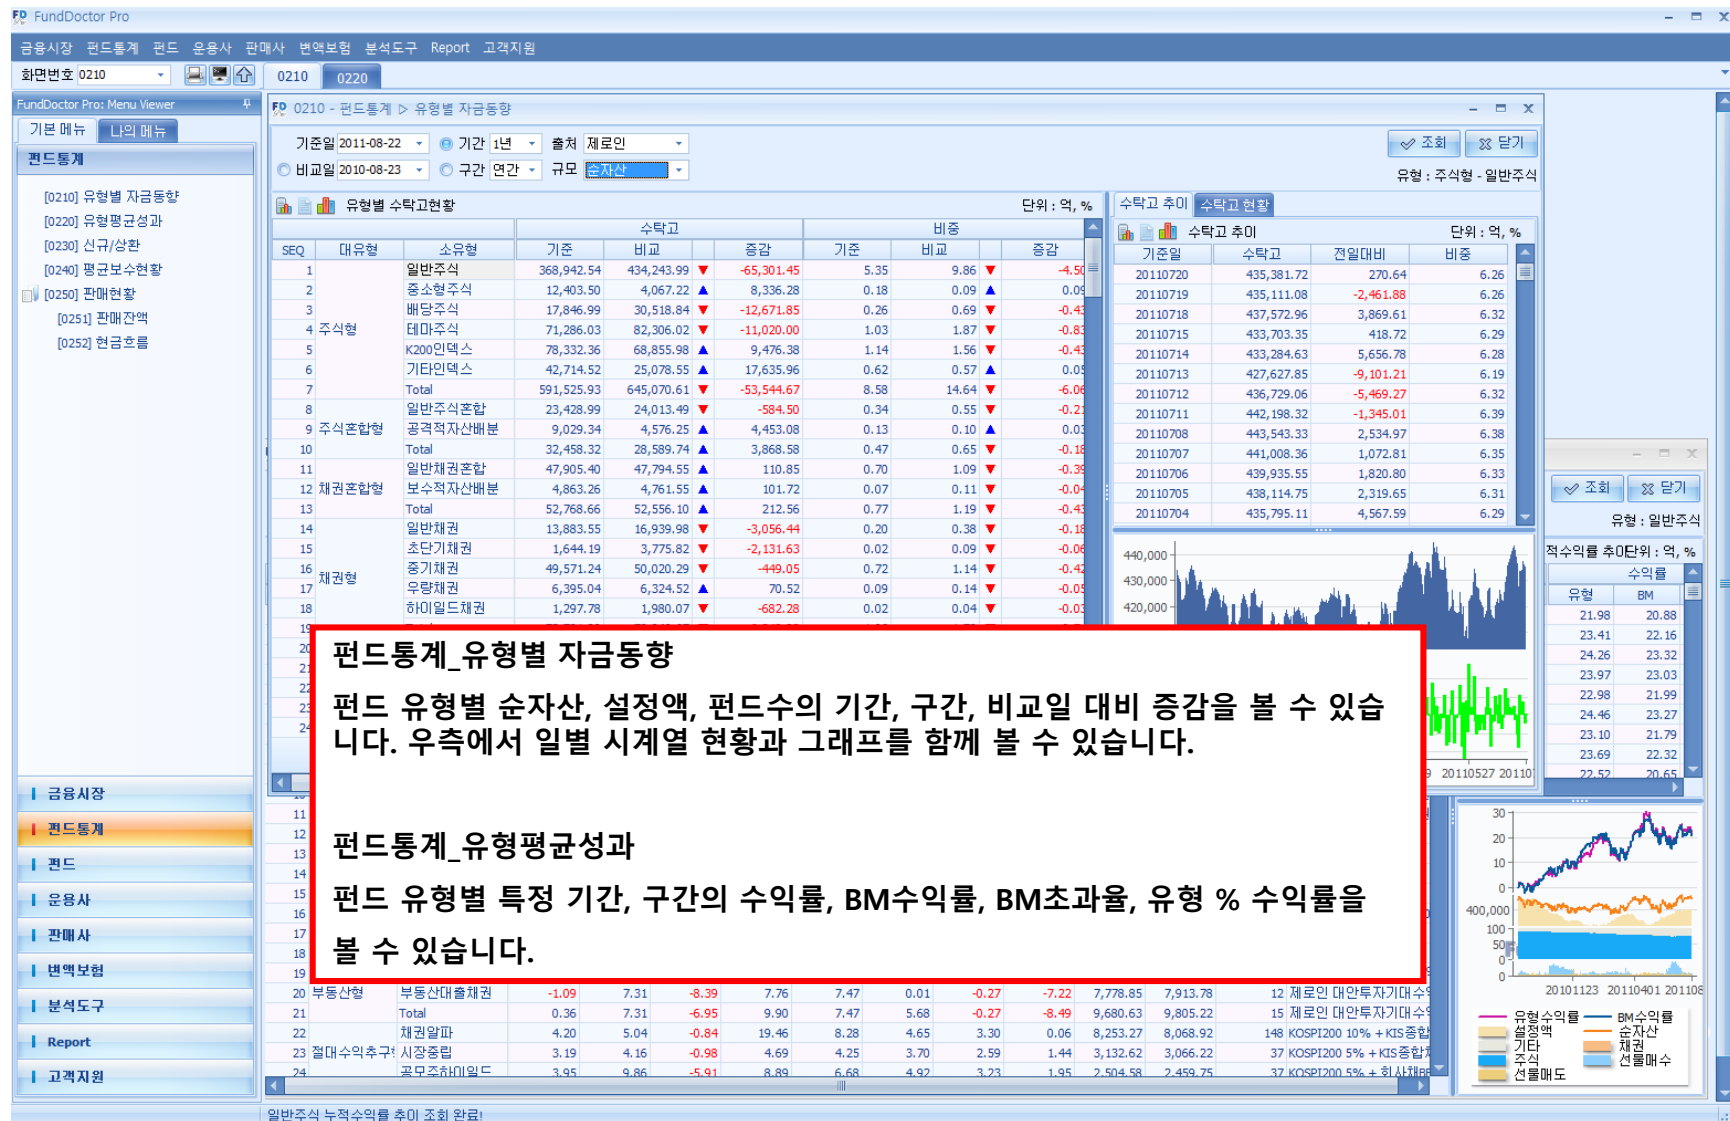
FundDoctor Pro

금융시장 펀드통계 펀드 운용사 판매사 변액보험 분석도구 Report 고객지원

화면번호 0210 | 0210 | 0220

FundDoctor Pro: Menu Viewer

기본 메뉴 | 나의 메뉴

펀드통계

[0210] 유형별 자금동향
[0220] 유형평균성과
[0230] 신규/상환
[0240] 평균보수현황
[0250] 판매현황
[0251] 판매잔액
[0252] 현금흐름

금융시장
펀드통계
펀드
운용사
판매사
변액보험
분석도구
Report
고객지원

0210 - 펀드통계 ▷ 유형별 자금동향

기준일 2011-08-22 기간 1년 출처 제로인
비교일 2010-08-23 구간 연간 규모 순자산

조회 닫기

유형 : 주식형 - 일반주식

유형별 수탁고현황 단위 : 억, %

| SEQ | 대유형 | 소유형 | 수탁고 기준 | 수탁고 비교 | | 증감 | 비중 기준 | 비중 비교 | | 증감 |
|---|---|---|---|---|---|---|---|---|---|---|
| 1 | 주식형 | 일반주식 | 368,942.54 | 434,243.99 | ▼ | -65,301.45 | 5.35 | 9.86 | ▼ | -4.50 |
| 2 | | 중소형주식 | 12,403.50 | 4,067.22 | ▲ | 8,336.28 | 0.18 | 0.09 | ▲ | 0.09 |
| 3 | | 배당주식 | 17,846.99 | 30,518.84 | ▼ | -12,671.85 | 0.26 | 0.69 | ▼ | -0.43 |
| 4 | | 테마주식 | 71,286.03 | 82,306.02 | ▼ | -11,020.00 | 1.03 | 1.87 | ▼ | -0.83 |
| 5 | | K200인덱스 | 78,332.36 | 68,855.98 | ▲ | 9,476.38 | 1.14 | 1.56 | ▼ | -0.43 |
| 6 | | 기타인덱스 | 42,714.52 | 25,078.55 | ▲ | 17,635.96 | 0.62 | 0.57 | ▲ | 0.05 |
| 7 | | Total | 591,525.93 | 645,070.61 | ▼ | -53,544.67 | 8.58 | 14.64 | ▼ | -6.06 |
| 8 | 주식혼합형 | 일반주식혼합 | 23,428.99 | 24,013.49 | ▼ | -584.50 | 0.34 | 0.55 | ▼ | -0.21 |
| 9 | | 공격적자산배분 | 9,029.34 | 4,576.25 | ▲ | 4,453.08 | 0.13 | 0.10 | ▲ | 0.03 |
| 10 | | Total | 32,458.32 | 28,589.74 | ▲ | 3,868.58 | 0.47 | 0.65 | ▼ | -0.18 |
| 11 | 채권혼합형 | 일반채권혼합 | 47,905.40 | 47,794.55 | ▲ | 110.85 | 0.70 | 1.09 | ▼ | -0.39 |
| 12 | | 보수적자산배분 | 4,863.26 | 4,761.55 | ▲ | 101.72 | 0.07 | 0.11 | ▼ | -0.04 |
| 13 | | Total | 52,768.66 | 52,556.10 | ▲ | 212.56 | 0.77 | 1.19 | ▼ | -0.43 |
| 14 | 채권형 | 일반채권 | 13,883.55 | 16,939.98 | ▼ | -3,056.44 | 0.20 | 0.38 | ▼ | -0.18 |
| 15 | | 초단기채권 | 1,644.19 | 3,775.82 | ▼ | -2,131.63 | 0.02 | 0.09 | ▼ | -0.06 |
| 16 | | 중기채권 | 49,571.24 | 50,020.29 | ▼ | -449.05 | 0.72 | 1.14 | ▼ | -0.42 |
| 17 | | 우량채권 | 6,395.04 | 6,324.52 | ▲ | 70.52 | 0.09 | 0.14 | ▼ | -0.05 |
| 18 | | 하이일드채권 | 1,297.78 | 1,980.07 | ▼ | -682.28 | 0.02 | 0.04 | ▼ | -0.03 |

수탁고 추이 | 수탁고 현황
수탁고 추이 단위 : 억, %

| 기준일 | 수탁고 | 전일대비 | 비중 |
|---|---|---|---|
| 20110720 | 435,381.72 | 270.64 | 6.26 |
| 20110719 | 435,111.08 | -2,461.88 | 6.26 |
| 20110718 | 437,572.96 | 3,869.61 | 6.32 |
| 20110715 | 433,703.35 | 418.72 | 6.29 |
| 20110714 | 433,284.63 | 5,656.78 | 6.28 |
| 20110713 | 427,627.85 | -9,101.21 | 6.19 |
| 20110712 | 436,729.06 | -5,469.27 | 6.32 |
| 20110711 | 442,198.32 | -1,345.01 | 6.39 |
| 20110708 | 443,543.33 | 2,534.97 | 6.38 |
| 20110707 | 441,008.36 | 1,072.81 | 6.35 |
| 20110706 | 439,935.55 | 1,820.80 | 6.33 |
| 20110705 | 438,114.75 | 2,319.65 | 6.31 |
| 20110704 | 435,795.11 | 4,567.59 | 6.29 |

440,000
430,000
420,000
20110527 20110

조회 닫기
유형 : 일반주식
적수익률 추이단위 : 억, %

| 유형 | BM |
|---|---|
| 21.98 | 20.88 |
| 23.41 | 22.16 |
| 24.26 | 23.32 |
| 23.97 | 23.03 |
| 22.98 | 21.99 |
| 24.46 | 23.27 |
| 23.10 | 21.79 |
| 23.69 | 22.32 |
| 22.52 | 20.65 |

30
20
10
0
400,000
100
50
0
20101123 20110401 201108

유형수익률 BM수익률
설정액 순자산
기타 채권
주식 선물매수
선물매도

| 20 | 부동산형 | 부동산대출채권 | -1.09 | 7.31 | -8.39 | 7.76 | 7.47 | 0.01 | -0.27 | -7.22 | 7,778.85 | 7,913.78 | 12 | 제로인 대안투자기대수 |
|---|---|---|---|---|---|---|---|---|---|---|---|---|---|---|
| 21 | | Total | 0.36 | 7.31 | -6.95 | 9.90 | 7.47 | 5.68 | -0.27 | -8.49 | 9,680.63 | 9,805.22 | 15 | 제로인 대안투자기대수 |
| 22 | | 채권알파 | 4.20 | 5.04 | -0.84 | 19.46 | 8.28 | 4.65 | 3.30 | 0.06 | 8,253.27 | 8,068.92 | 148 | KOSPI200 10% + KIS종합 |
| 23 | 절대수익추구 | 시장중립 | 3.19 | 4.16 | -0.98 | 4.69 | 4.25 | 3.70 | 2.59 | 1.44 | 3,132.62 | 3,066.22 | 37 | KOSPI200 5% + KIS종합 |
| 24 | | 공모주하이일드 | 3.95 | 9.86 | -5.91 | 8.89 | 6.68 | 4.92 | 3.23 | 1.95 | 2,504.58 | 2,459.75 | 37 | KOSPI200 5% + 회사채 |

펀드통계_유형별 자금동향

펀드 유형별 순자산, 설정액, 펀드수의 기간, 구간, 비교일 대비 증감을 볼 수 있습니다. 우측에서 일별 시계열 현황과 그래프를 함께 볼 수 있습니다.

펀드통계_유형평균성과

펀드 유형별 특정 기간, 구간의 수익률, BM수익률, BM초과율, 유형 % 수익률을 볼 수 있습니다.

일반주식 누적수익률 추이 조회 완료!